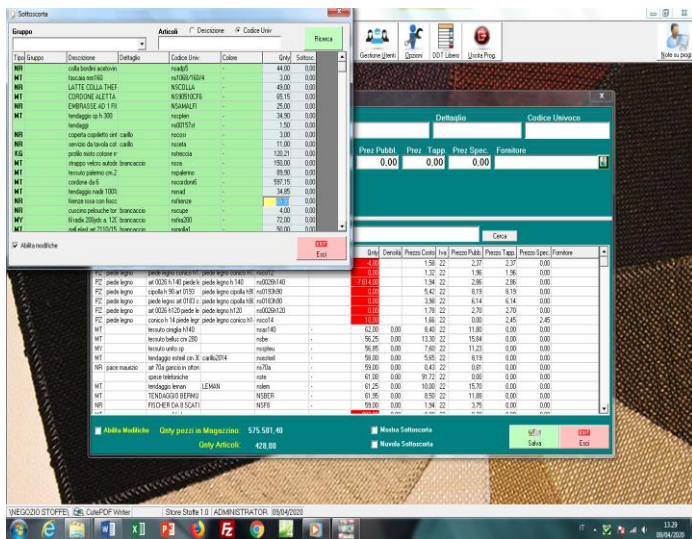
Sottoscorte

Gruppo

Articoli ○ Descrizione ● Codice Univ.

Ricerca

| Tipo | Gruppo | Descrizione | Dettaglio | Codice Univ. | Colore | Qnty | Sottosc. |
|---|---|---|---|---|---|---|---|
| NR | | colla bordini acetovin | | nsadpf | | 44,00 | 0,00 |
| MT | | fiocca mm160 | | nsi1008/160/4 | | 2,00 | 0,00 |
| NR | | LATTE COLLA THEF | | NSCOLLA | | 48,00 | 0,00 |
| MT | | CORDONE ALETTA | | NS90510CF6 | | 65,15 | 0,00 |
| NR | | EMBRASSE AD 1 FIX | | NSAMALFI | | 25,00 | 0,00 |
| MT | | tendaggio op h 300 | | nsoplen | | 34,90 | 0,00 |
| | | tendaggi | | nsi00197st | | 1,50 | 0,00 |
| NR | | coperta copriletto sint | carillo | nscoss | | 3,00 | 0,00 |
| NR | | servizio da tavola cot | carillo | nsceta | | 11,00 | 0,00 |
| KG | | profilo visto colore rr | | nsteccia | | 120,21 | 0,00 |
| MT | | strappo velcro autoade | brancaccio | nsce | | 150,00 | 0,00 |
| MT | | tessuto palermo cm 2 | | nspalermo | | 89,90 | 0,00 |
| MT | | cordone da fi | | nscordonifi | | 597,15 | 0,00 |
| MT | | tendaggio nadir 100% | | nsnad | | 34,95 | 0,00 |
| NR | | fianze rosa con fiocc | | nsfianze | | | 0,00 |
| NR | | cuscino peluche tor | brancaccio | nscupe | | 4,00 | 0,00 |
| MY | | fil.radix 200gtx a. 12C | brancaccio | nsfra200 | | 72,00 | 0,00 |
| MT | | pall.stod art.2110/15 | brancaccio | nspalla1 | | 50,00 | 0,00 |

☑ Abilita modifiche

Esci

Gestione Utenti | Opzioni | DDT Libero | Uscita Prog. | Note su progr

Dettaglio | Codice Univoco

Prez Pubbl. | Prez Tapp. | Prez Spec. | Fornitore
0,00 | 0,00 | 0,00

Cerca

| | | | | | | Qnty | Denoilo | Prezzo Costo | Iva | Prezzo Pubb. | Prezzo Tapp. | Prezzo Spec. | Fornitore |
|---|---|---|---|---|---|---|---|---|---|---|---|---|---|
| PZ | piede legno | piede legno conico h1 | piede legno conico h1 | nsi0026i | | -4,00 | | 1,58 | 22 | 2,37 | 2,37 | 0,00 | |
| PZ | piede legno | piede legno conico h1 | piede legno h 140 | nsi0026h140 | | 0,00 | | 1,32 | 22 | 1,96 | 1,96 | 0,00 | |
| PZ | piede legno | art 0026 h 140 piede le | piede legno h 140 | nsi0026h140 | | -7.614,00 | | 1,94 | 22 | 2,86 | 2,86 | 0,00 | |
| PZ | piede legno | cipolla h 90 art 0193 | piede legno cipolla h9 | nsi0193h90 | | 0,00 | | 9,42 | 22 | 8,19 | 8,19 | 0,00 | |
| PZ | piede legno | piede legno art 0183 c | piede legno cipolla h8 | nsi0183h80 | | 0,00 | | 3,98 | 22 | 6,14 | 6,14 | 0,00 | |
| PZ | piede legno | art 0026 h120 piede le | piede legno h120 | nsi0026h120 | | 0,00 | | 1,78 | 22 | 2,70 | 2,70 | 0,00 | |
| PZ | piede legno | conico h 14 piede legn | piede legno conico h1 | nsco14 | | -10,00 | | 1,66 | 22 | 2,45 | 2,45 | 0,00 | |
| MT | | tessuto cingila h140 | | nsan140 | | 62,00 | 0,00 | 8,40 | 22 | 11,80 | 0,00 | 0,00 | |
| MT | | tessuto belluo cm 280 | | nsbe | | 56,25 | 0,00 | 13,30 | 22 | 15,84 | 0,00 | 0,00 | |
| MT | | tessuto unito op | | nsoptex | | 56,85 | 0,00 | 7,60 | 22 | 11,23 | 0,00 | 0,00 | |
| MT | | tendaggio esteal cm 3C | carillo2014 | nsestell | | 58,00 | 0,00 | 5,65 | 22 | 8,19 | 0,00 | 0,00 | |
| NR | pace maurizio | art 70a gancio in ottoni | | ns70a | | 59,00 | 0,00 | 0,43 | 22 | 0,81 | 0,00 | 0,00 | |
| | | spese telefoniche | | nste | | 61,00 | 0,00 | 91,72 | 22 | 0,00 | 0,00 | 0,00 | |
| MT | | tendaggio leman | LEMAN | nslem | | 61,25 | 0,00 | 10,00 | 22 | 15,70 | 0,00 | 0,00 | |
| MT | | TENDAGGIO BERMU | | NSBER | | 61,95 | 0,00 | 8,50 | 22 | 11,08 | 0,00 | 0,00 | |
| NR | | FISCHER DA 8 SCATI | | NSF8 | | 59,00 | 0,00 | 1,94 | 22 | 3,75 | 0,00 | 0,00 | |

Abilita Modifiche   Qnty pezzi in Magazzino: 575.581,40
Qnty Articoli: 428,00

Mostra Sottoscorta
Nuova Sottoscorta

Salva   Esci

NEGOZIO STOFFE | CutePDF Writer | Store Stoffe 1.0 | ADMINISTRATOR | 09/04/2020

13:29
09/04/2020